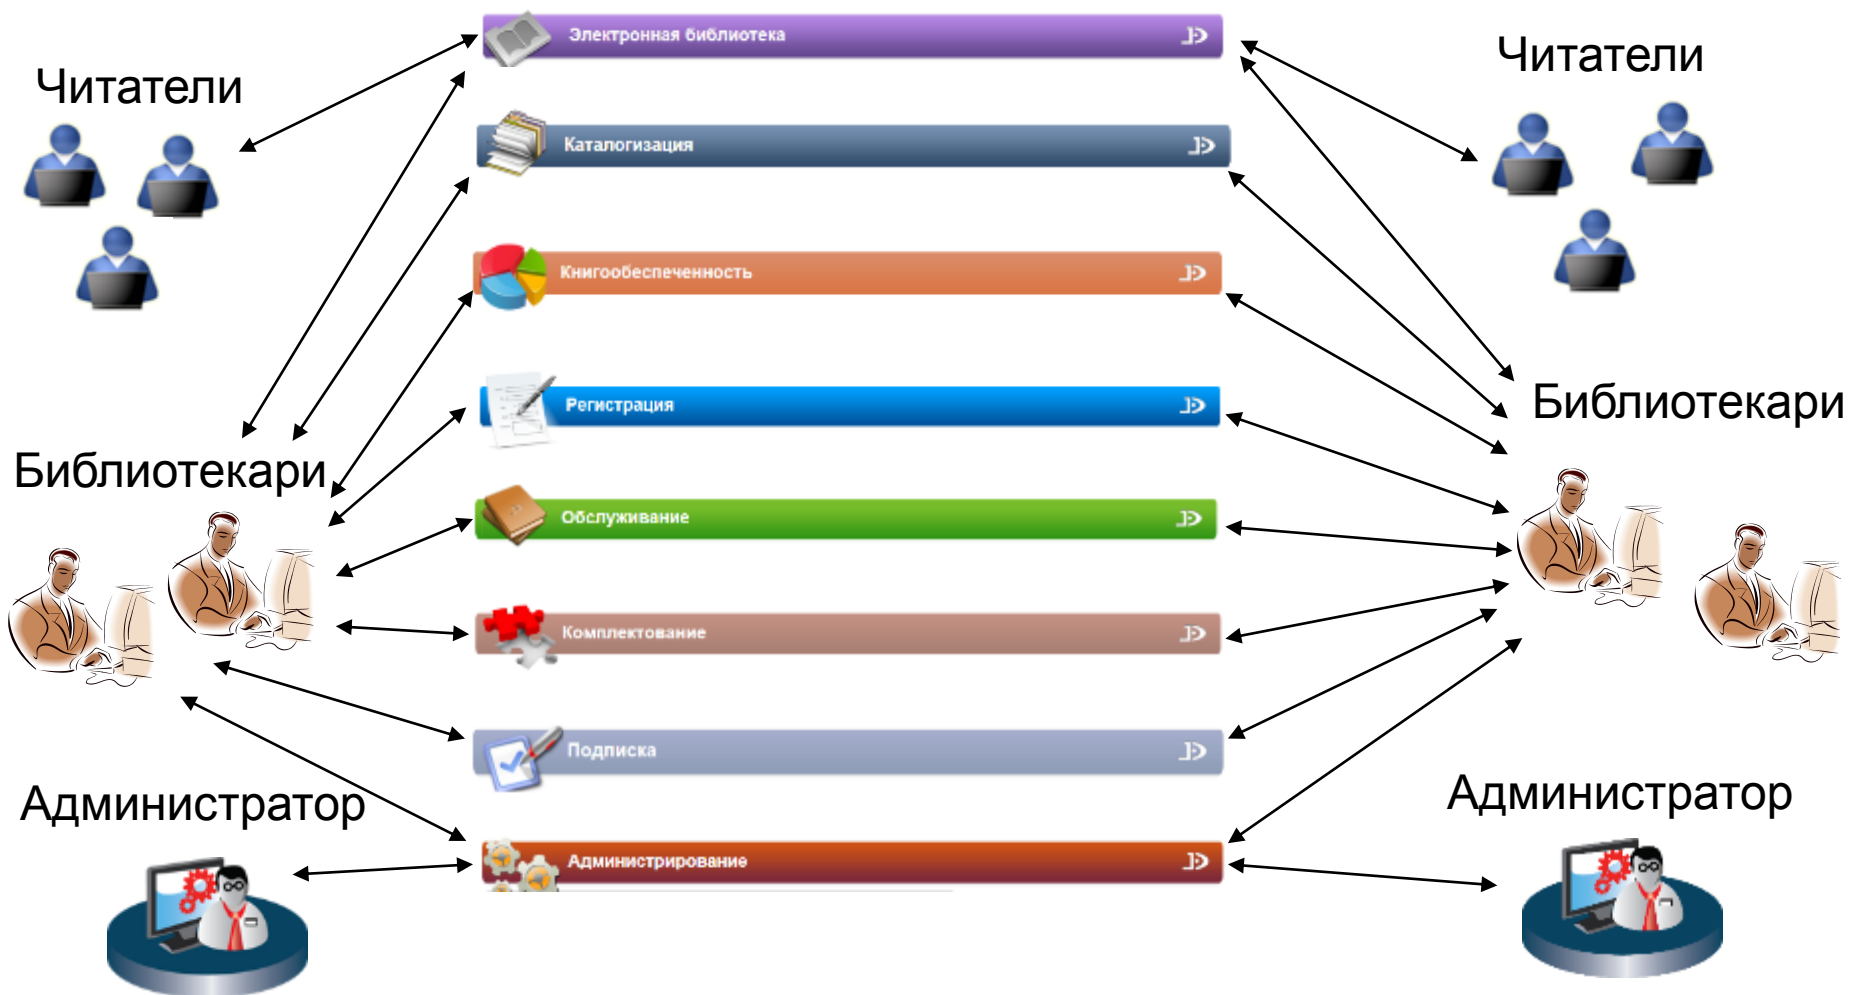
Читатели

Электронная библиотека

Читатели

Каталогизация

Книгообеспеченность

Регистрация

Библиотекари

Библиотекари

Обслуживание

Комплектование

Подписка

Администратор

Администратор

Администрирование